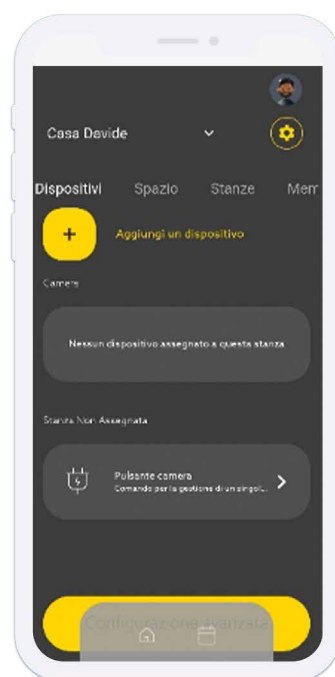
Casa Davide

Dispositivi Spazio Stanze Mem

+ Aggiungi un dispositivo

Camera

Nessun dispositivo assegnato a questa stanza

Stanze Non Assegnata

Pulsante camera
Comando per la gestione di un singol...

Configurazione avanzata